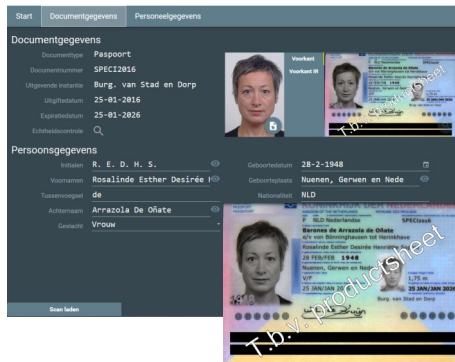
Start Documentgegevens Personeelgegevens

Documentgegevens

Documenttype Paspoort
Documentnummer SPECI2016
Uitgevende instantie Burg. van Stad en Dorp
Uitgiftedatum 25-01-2016
Expiratiedatum 25-01-2026
Echtheidscontrole

Voorkant
Voorkant IR

T.b.v. productsheet

Persoonsgegevens

Initialen R. E. D. H. S.
Voornamen Rosalinde Esther Desirée H
Tussenvoegsel de
Achternaam Arrazola De Oñate
Geslacht Vrouw

Geboortedatum 28-2-1948
Geboorteplaats Nuenen, Gerwen en Nede
Nationaliteit NLD

Scan laden

KONINKRIJK DER NEDERLANDEN
SPECI2016
Baronesa de Arrazola de Oñate
e/v van Bönninghausen tot Herinkhave
Rosalinde Esther Desirée Hermine
28 FEB/FEB 1948
Nuenen, Gerwen en Nederwetten
25 JAN/JAN 2016
Burg. van Stad en Dorp
25 JAN/JAN 2026

T.b.v. productsheet